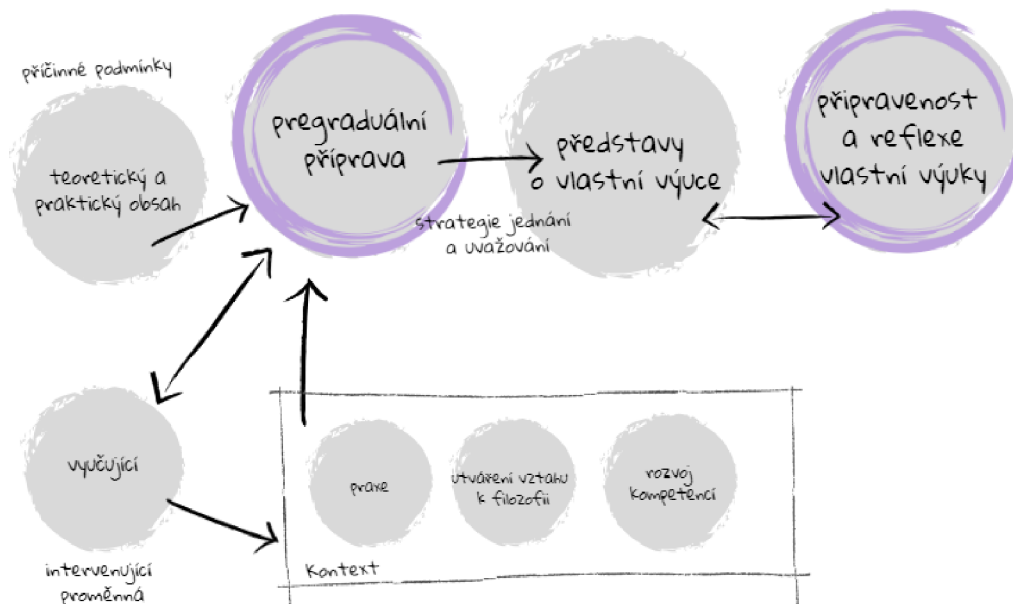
příčinné podmínky

teoretický a praktický obsah

pregraduální příprava

představy o vlastní výuce

strategie jednání a uvažování

připravenost a reflexe vlastní výuky

vyučující

praxe

utváření vztahu k filozofii

rozvoj kompetencí

Kontext

intervenující proměnná